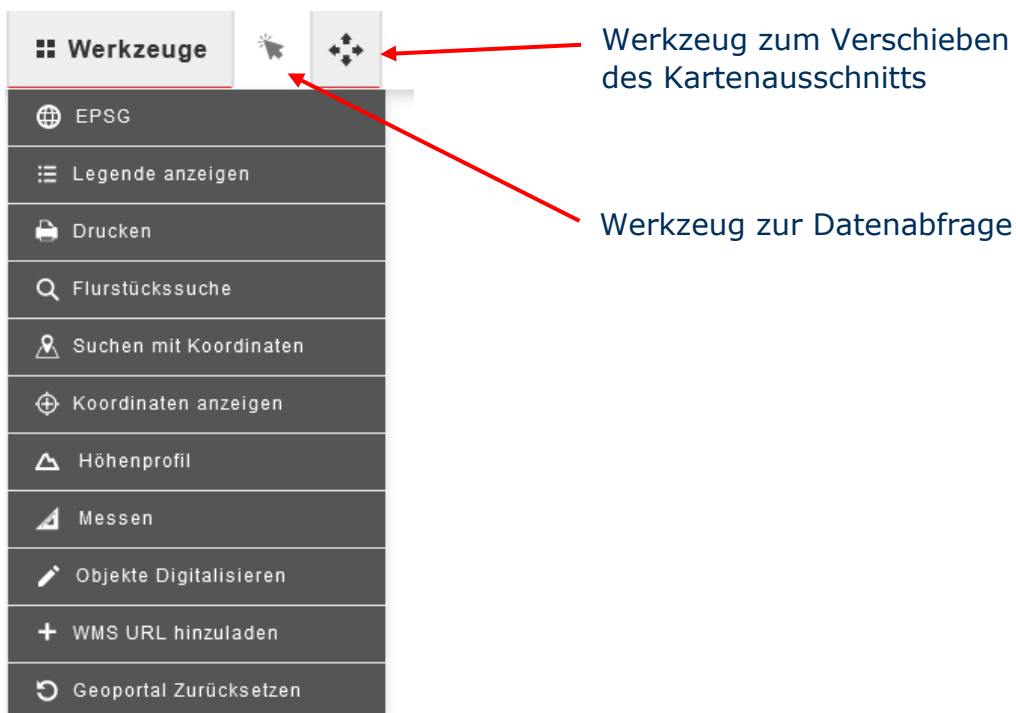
Werkzeuge

Werkzeug zum Verschieben des Kartenausschnitts

Werkzeug zur Datenabfrage

EPSG
Legende anzeigen
Drucken
Flurstückssuche
Suchen mit Koordinaten
Koordinaten anzeigen
Höhenprofil
Messen
Objekte Digitalisieren
WMS URL hinzuladen
Geoportal Zurücksetzen